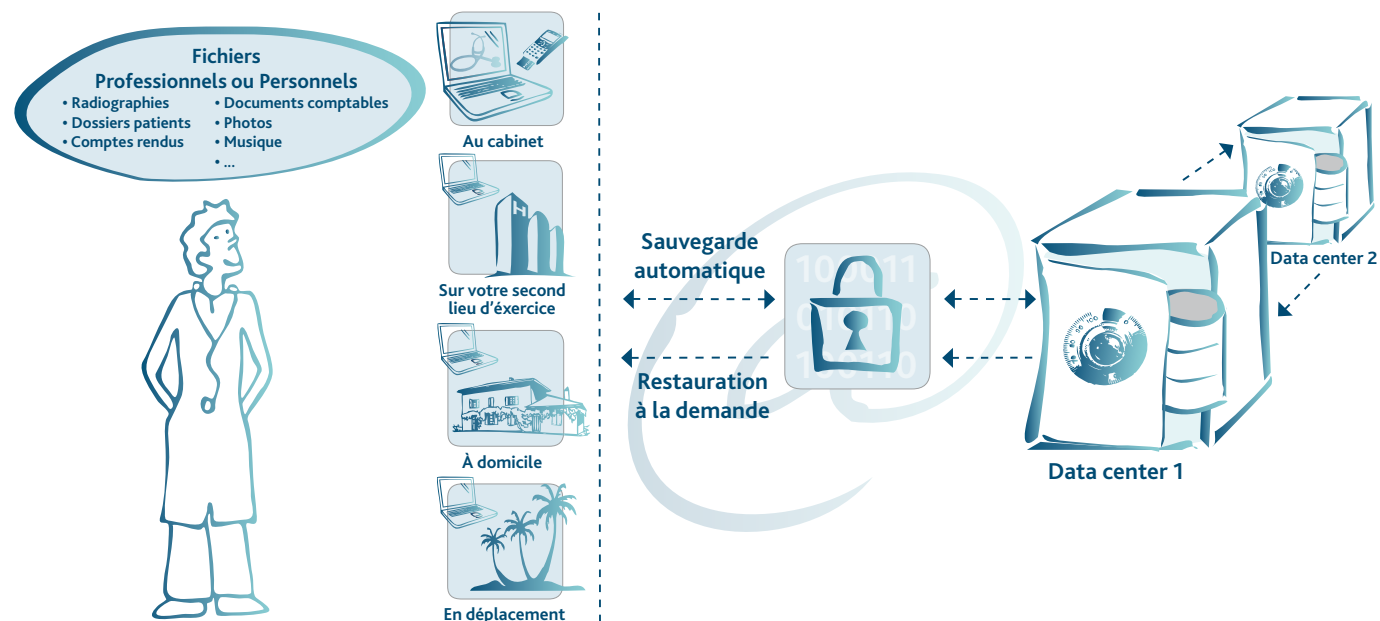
Fichiers
Professionnels ou Personnels
• Radiographies
• Dossiers patients
• Comptes rendus
• Documents comptables
• Photos
• Musique
• ...

Au cabinet

Sur votre second lieu d'éxercice

À domicile

En déplacement

Sauvegarde automatique

Restauration à la demande

100011
010110
100110

Data center 1

Data center 2